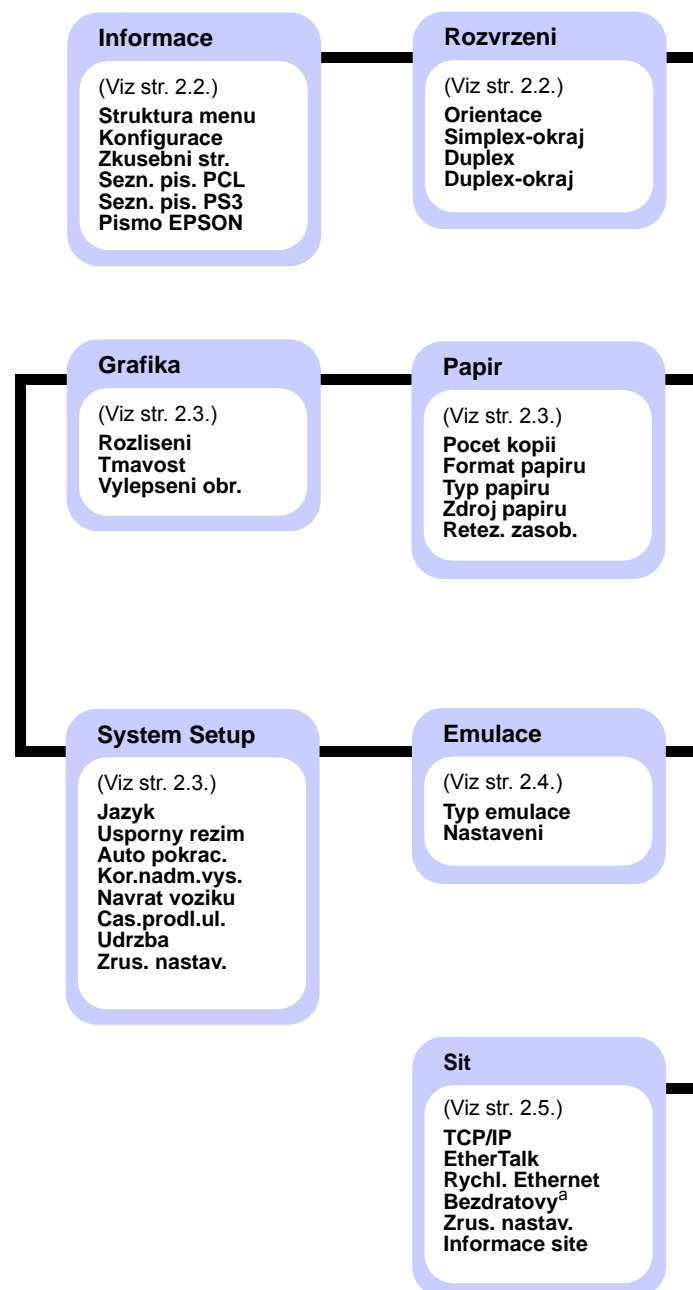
Informace

(Viz str. 2.2.)
Struktura menu
Konfigurace
Zkusebni str.
Sezn. pis. PCL
Sezn. pis. PS3
Pismo EPSON

Rozvrzeni

(Viz str. 2.2.)
Orientace
Simplex-okraj
Duplex
Duplex-okraj

Grafika

(Viz str. 2.3.)
Rozliseni
Tmavost
Vylepseni obr.

Papir

(Viz str. 2.3.)
Pocet kopii
Format papiru
Typ papiru
Zdroj papiru
Retez. zasob.

System Setup

(Viz str. 2.3.)
Jazyk
Usporny rezim
Auto pokrac.
Kor.nadm.vys.
Navrat voziku
Cas.prodl.ul.
Udrzba
Zrus. nastav.

Emulace

(Viz str. 2.4.)
Typ emulace
Nastaveni

Sit

(Viz str. 2.5.)
TCP/IP
EtherTalk
Rychl. Ethernet
Bezdratovy$^a$
Zrus. nastav.
Informace site